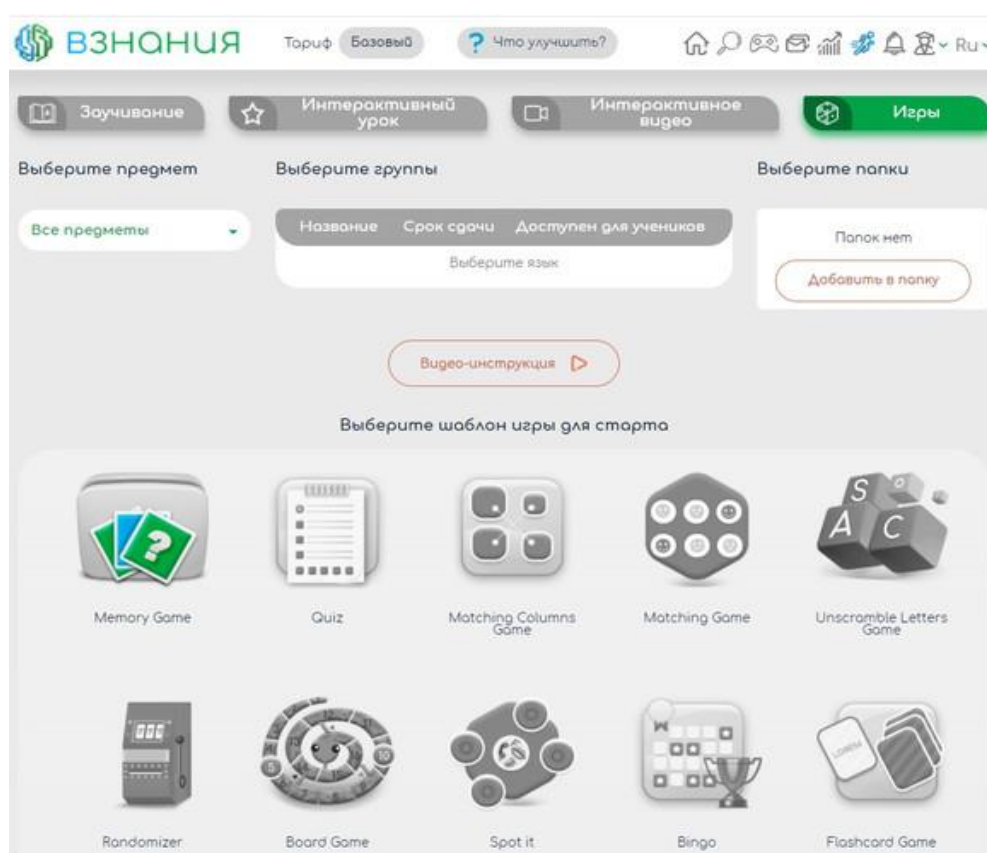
ВЗНАНИЯ Тариф Базовый ? Что улучшить? Ru

Заучивание Интерактивный урок Интерактивное видео Игры

Выберите предмет

Все предметы

Выберите группы

| Название | Срок сдачи | Доступен для учеников |
|---|---|---|
| Выберите язык | | |

Выберите папки

Папок нет

Добавить в папку

Видео-инструкция

Выберите шаблон игры для старта

Memory Game

Quiz

Matching Columns Game

Matching Game

Unscramble Letters Game

Randomizer

Board Game

Spot it

Bingo

Flashcard Game